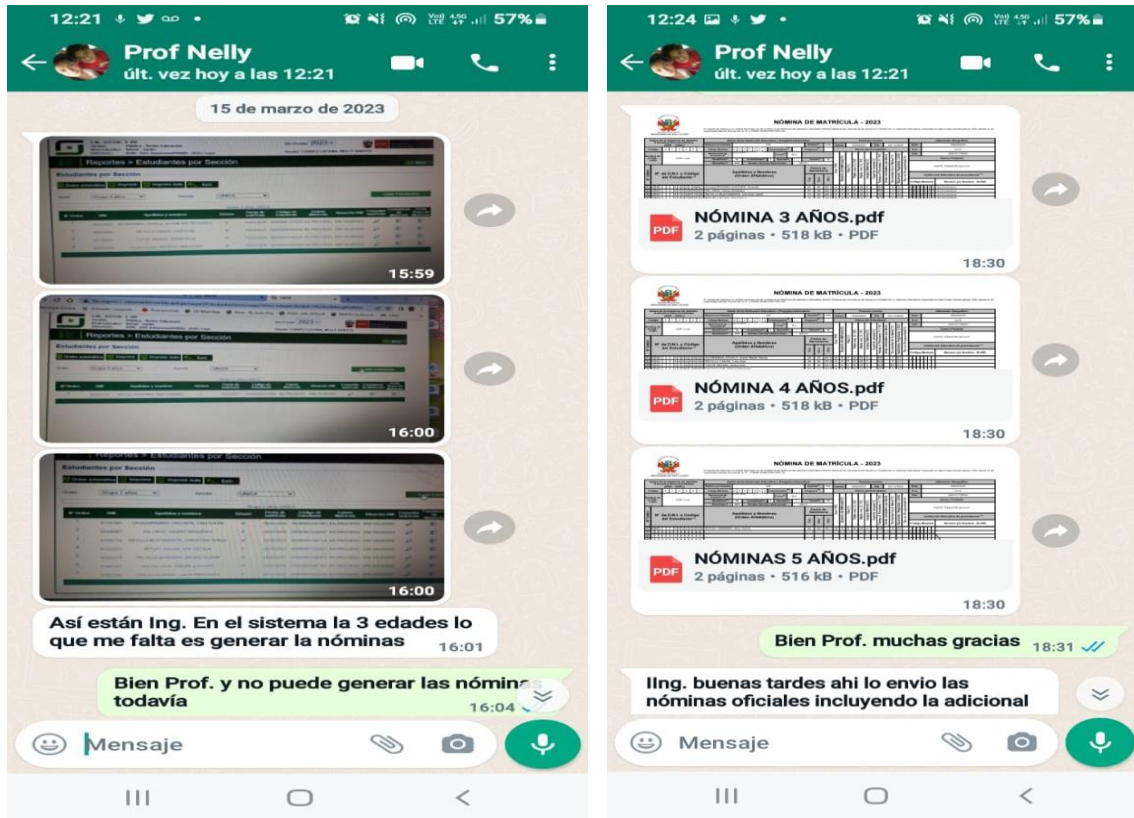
12:21 57%

Prof Nelly
últ. vez hoy a las 12:21

15 de marzo de 2023

Reportes > Estudiantes por Sección
Estudiantes por Sección

15:59

Reportes > Estudiantes por Sección
Estudiantes por Sección

16:00

Reportes > Estudiantes por Sección
Estudiantes por Sección

16:00

Así están Ing. En el sistema la 3 edades lo que me falta es generar la nóminas 16:01

Bien Prof. y no puede generar las nóminas todavía 16:04

Mensaje

12:24 57%

Prof Nelly
últ. vez hoy a las 12:21

NÓMINA DE MATRÍCULA - 2023

NÓMINA 3 AÑOS.pdf
2 páginas • 518 kB • PDF
18:30

NÓMINA DE MATRÍCULA - 2023

NÓMINA 4 AÑOS.pdf
2 páginas • 518 kB • PDF
18:30

NÓMINA DE MATRÍCULA - 2023

NÓMINAS 5 AÑOS.pdf
2 páginas • 516 kB • PDF
18:30

Bien Prof. muchas gracias 18:31

IIng. buenas tardes ahi lo envio las nóminas oficiales incluyendo la adicional

Mensaje